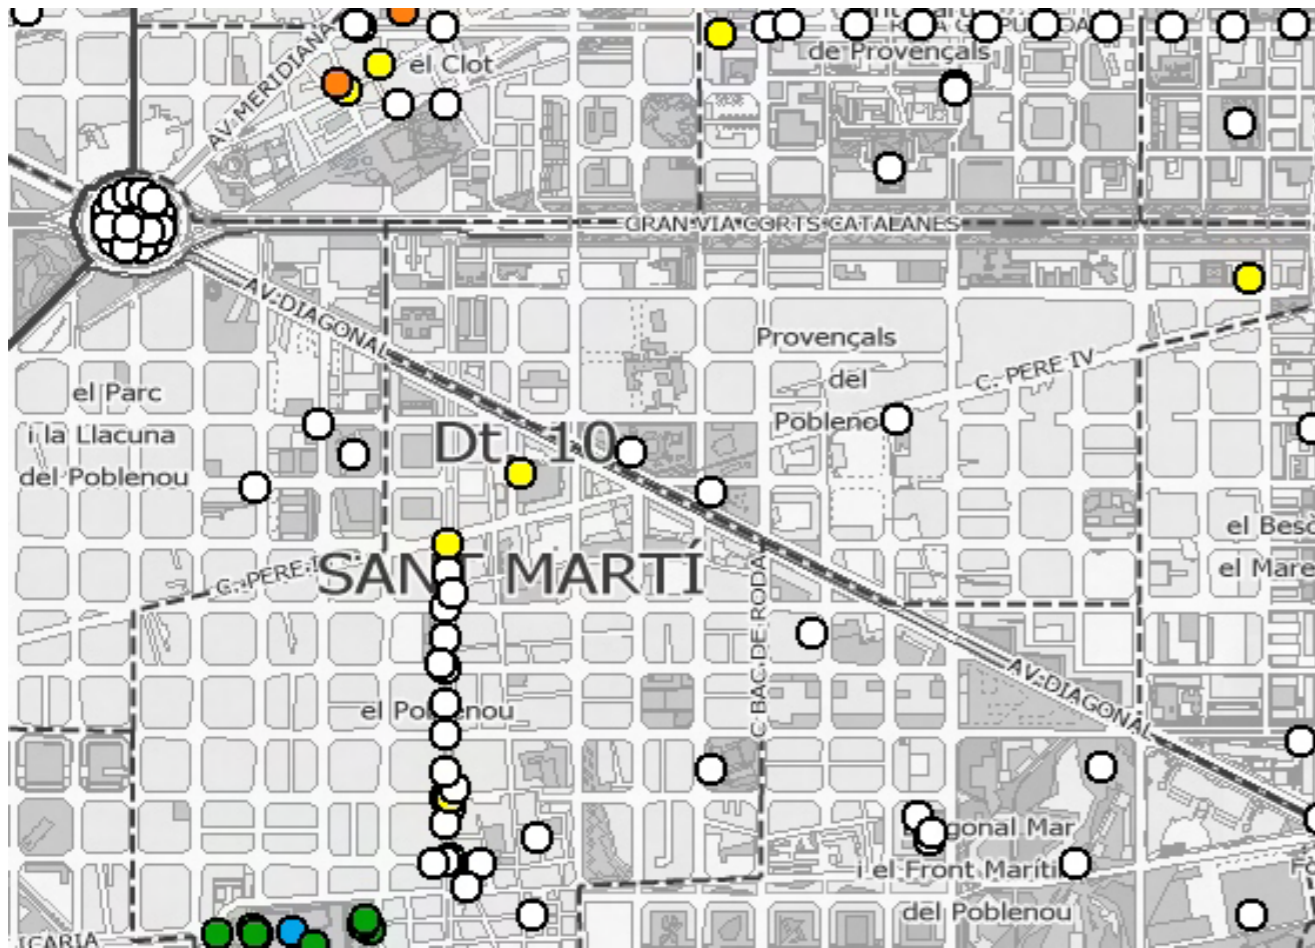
AV. MERIDIANA
el Clot
de Provençals
GRAN VIA CORTS CATALANES
AV. DIAGONAL
Provençals
del
Poblenou
C. PERE IV
el Parc
i la Llacuna
del Poblenou
Dt. 10
SANT MARTÍ
C. PERE I
el Besò
el Mare
C. BAC DE RODA
el Poblenou
AV. DIAGONAL
Diagonal Mar
i el Front Marítim
del Poblenou
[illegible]CARIA